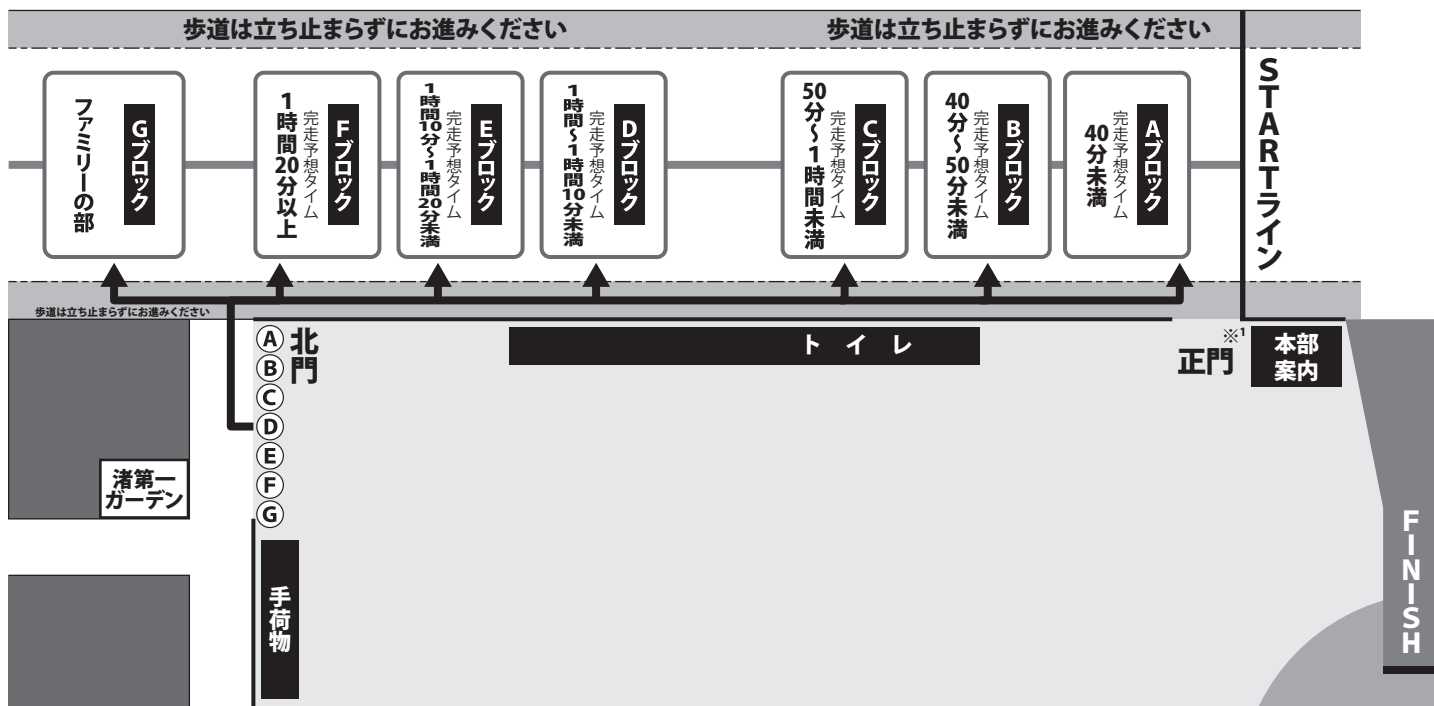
歩道は立ち止まらずにお進みください

歩道は立ち止まらずにお進みください

Gブロック
ファミリーの部

Fブロック
完走予想タイム
1時間20分以上

Eブロック
完走予想タイム
1時間10分~1時間20分未満

Dブロック
完走予想タイム
1時間~1時間10分未満

Cブロック
完走予想タイム
50分~1時間未満

Bブロック
完走予想タイム
40分~50分未満

Aブロック
完走予想タイム
40分未満

STARTライン

歩道は立ち止まらずにお進みください

Ⓐ Ⓑ Ⓒ Ⓓ Ⓔ Ⓕ Ⓖ

北門

トイレ

※1
正門

本部
案内

渚第一
ガーデン

手荷物

FINISH